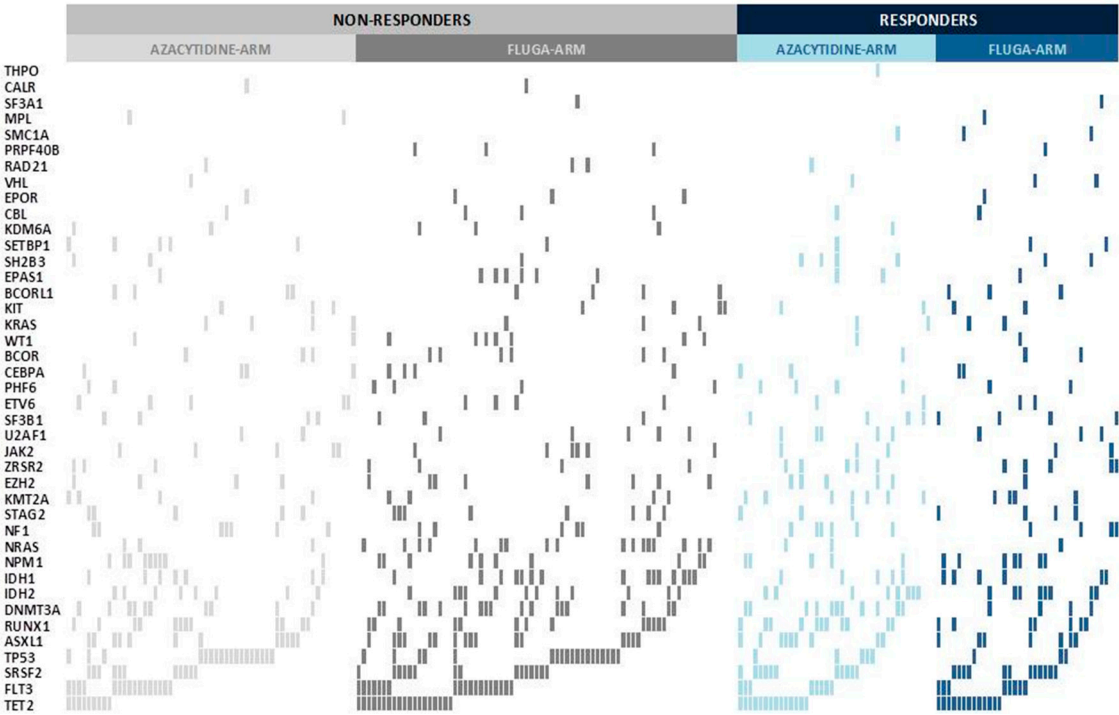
NON-RESPONDERS

RESPONDERS

AZACYTIDINE-ARM

FLUGA-ARM

AZACYTIDINE-ARM

FLUGA-ARM

THPO
CALR
SF3A1
MPL
SMC1A
PRPF40B
RAD21
VHL
EPOR
CBL
KDM6A
SETBP1
SH2B3
EPAS1
BCORL1
KIT
KRAS
WT1
BCOR
CEBPA
PHF6
ETV6
SF3B1
U2AF1
JAK2
ZRSR2
EZH2
KMT2A
STAG2
NF1
NRAS
NPM1
IDH1
IDH2
DNMT3A
RUNX1
ASXL1
TP53
SRSF2
FLT3
TET2